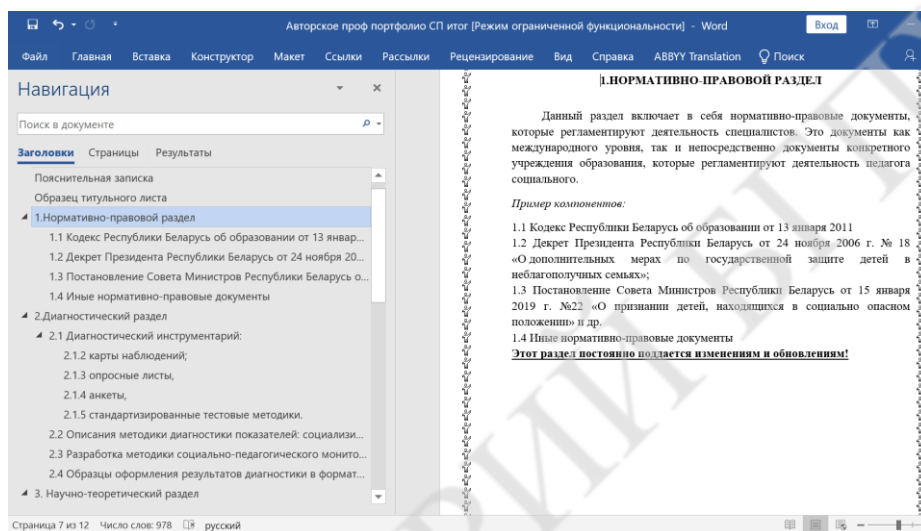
Авторское проф портфолио СП итог [Режим ограниченной функциональности] - Word

Вход

Файл Главная Вставка Конструктор Макет Ссылки Рассылки Рецензирование Вид Справка ABBYY Translation Поиск

Навигация

Поиск в документе

Заголовки Страницы Результаты

Пояснительная записка
Образец титульного листа
1.Нормативно-правовой раздел
1.1 Кодекс Республики Беларусь об образовании от 13 январ...
1.2 Декрет Президента Республики Беларусь от 24 ноября 20...
1.3 Постановление Совета Министров Республики Беларусь о...
1.4 Иные нормативно-правовые документы
2.Диагностический раздел
2.1 Диагностический инструментарий:
2.1.2 карты наблюдений;
2.1.3 опросные листы,
2.1.4 анкеты,
2.1.5 стандартизированные тестовые методики.
2.2 Описания методики диагностики показателей: социализи...
2.3 Разработка методики социально-педагогического монито...
2.4 Образцы оформления результатов диагностики в формат...
3. Научно-теоретический раздел

1.НОРМАТИВНО-ПРАВОВОЙ РАЗДЕЛ

Данный раздел включает в себя нормативно-правовые документы, которые регламентируют деятельность специалистов. Это документы как международного уровня, так и непосредственно документы конкретного учреждения образования, которые регламентируют деятельность педагога социального.

Пример компонентов:

1.1 Кодекс Республики Беларусь об образовании от 13 января 2011
1.2 Декрет Президента Республики Беларусь от 24 ноября 2006 г. № 18 «О дополнительных мерах по государственной защите детей в неблагополучных семьях»;
1.3 Постановление Совета Министров Республики Беларусь от 15 января 2019 г. №22 «О признании детей, находящихся в социально опасном положении» и др.
1.4 Иные нормативно-правовые документы
Этот раздел постоянно подлается изменениям и обновлениям!

Страница 7 из 12 Число слов: 978 русский